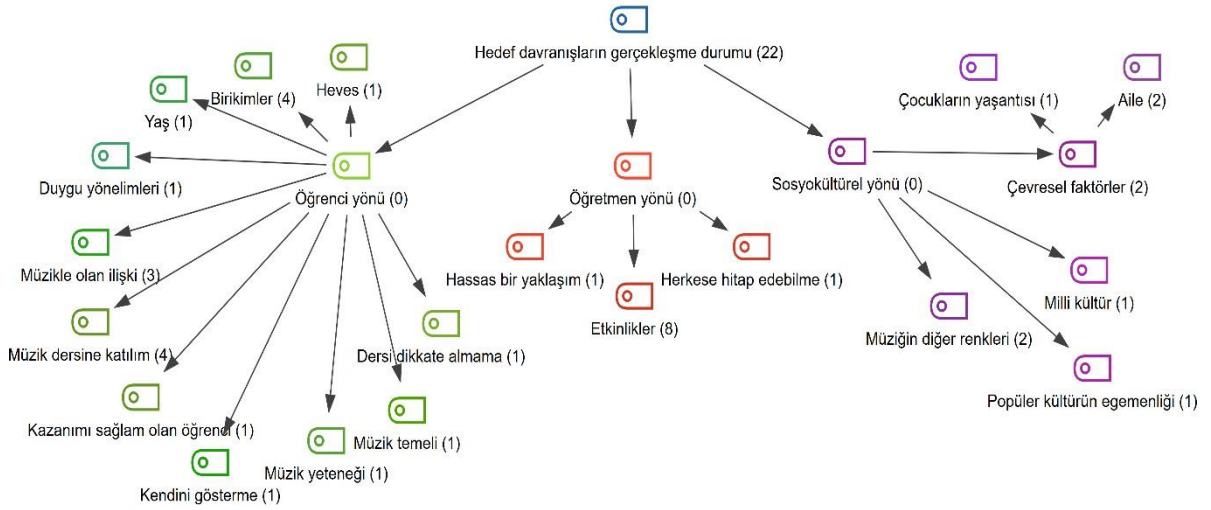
Hedef davranışların gerçekleşme durumu (22)

Öğrenci yönü (0)

Heves (1)

Birikimler (4)

Yaş (1)

Duygu yönelimleri (1)

Müzikle olan ilişki (3)

Müzik dersine katılım (4)

Kazanımı sağlam olan öğrenci (1)

Kendini gösterme (1)

Müzik yeteneği (1)

Müzik temeli (1)

Dersi dikkate almama (1)

Öğretmen yönü (0)

Hassas bir yaklaşım (1)

Etkinlikler (8)

Herkese hitap edebilme (1)

Sosyokültürel yönü (0)

Çocukların yaşantısı (1)

Aile (2)

Çevresel faktörler (2)

Milli kültür (1)

Müziğin diğer renkleri (2)

Popüler kültürün egemenliği (1)